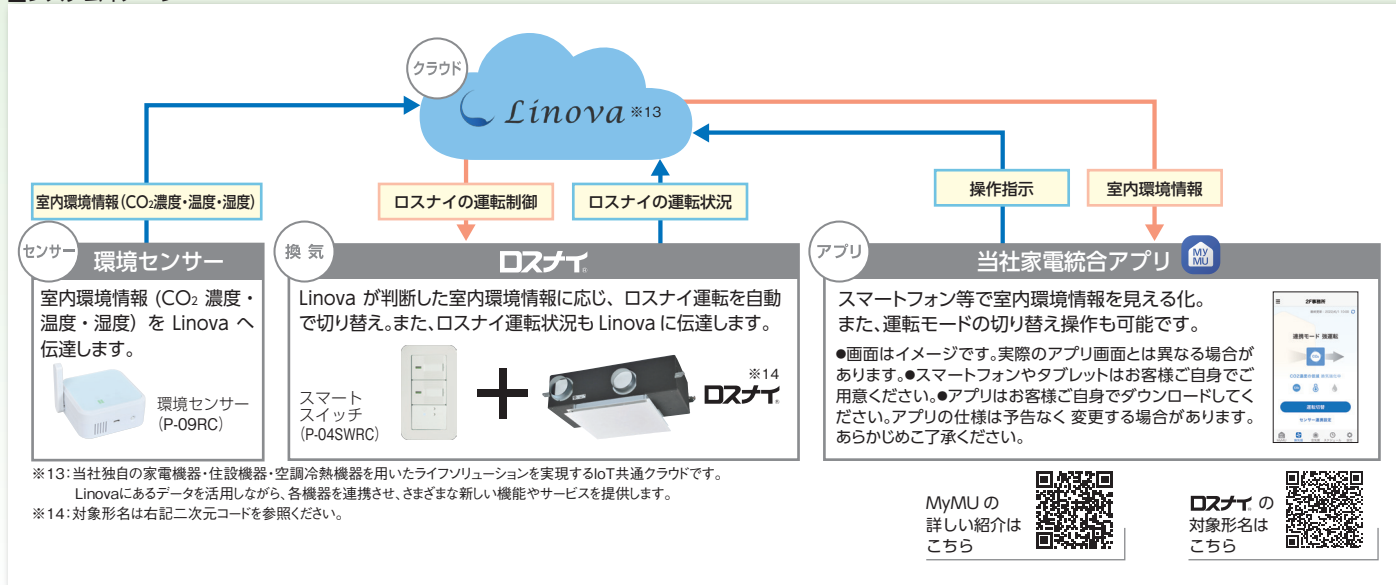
クラウド

Linova ※13

室内環境情報（$CO_2$濃度・温度・湿度）

ロスナイの運転制御

ロスナイの運転状況

操作指示

室内環境情報

センサー

環境センサー

室内環境情報（$CO_2$ 濃度・温度・湿度）を Linova へ伝達します。

環境センサー
（P-09RC）

換 気

ロスナイ

Linova が判断した室内環境情報に応じ、ロスナイ運転を自動で切り替え。また、ロスナイ運転状況も Linova に伝達します。

スマート
スイッチ
（P-04SWRC）

※14

ロスナイ

アプリ

当社家電統合アプリ

MY MU

スマートフォン等で室内環境情報を見える化。
また、運転モードの切り替え操作も可能です。

●画面はイメージです。実際のアプリ画面とは異なる場合があります。●スマートフォンやタブレットはお客様ご自身でご用意ください。●アプリはお客様ご自身でダウンロードしてください。アプリの仕様は予告なく 変更する場合があります。あらかじめご了承ください。

2F寝室

運転モード 換気

運転切替

※13：当社独自の家電機器・住設機器・空調冷熱機器を用いたライフソリューションを実現するIoT共通クラウドです。
Linovaにあるデータを活用しながら、各機器を連携させ、さまざまな新しい機能やサービスを提供します。
※14：対象形名は右記二次元コードを参照ください。

MyMU の
詳しい紹介は
こちら

ロスナイ の
対象形名は
こちら